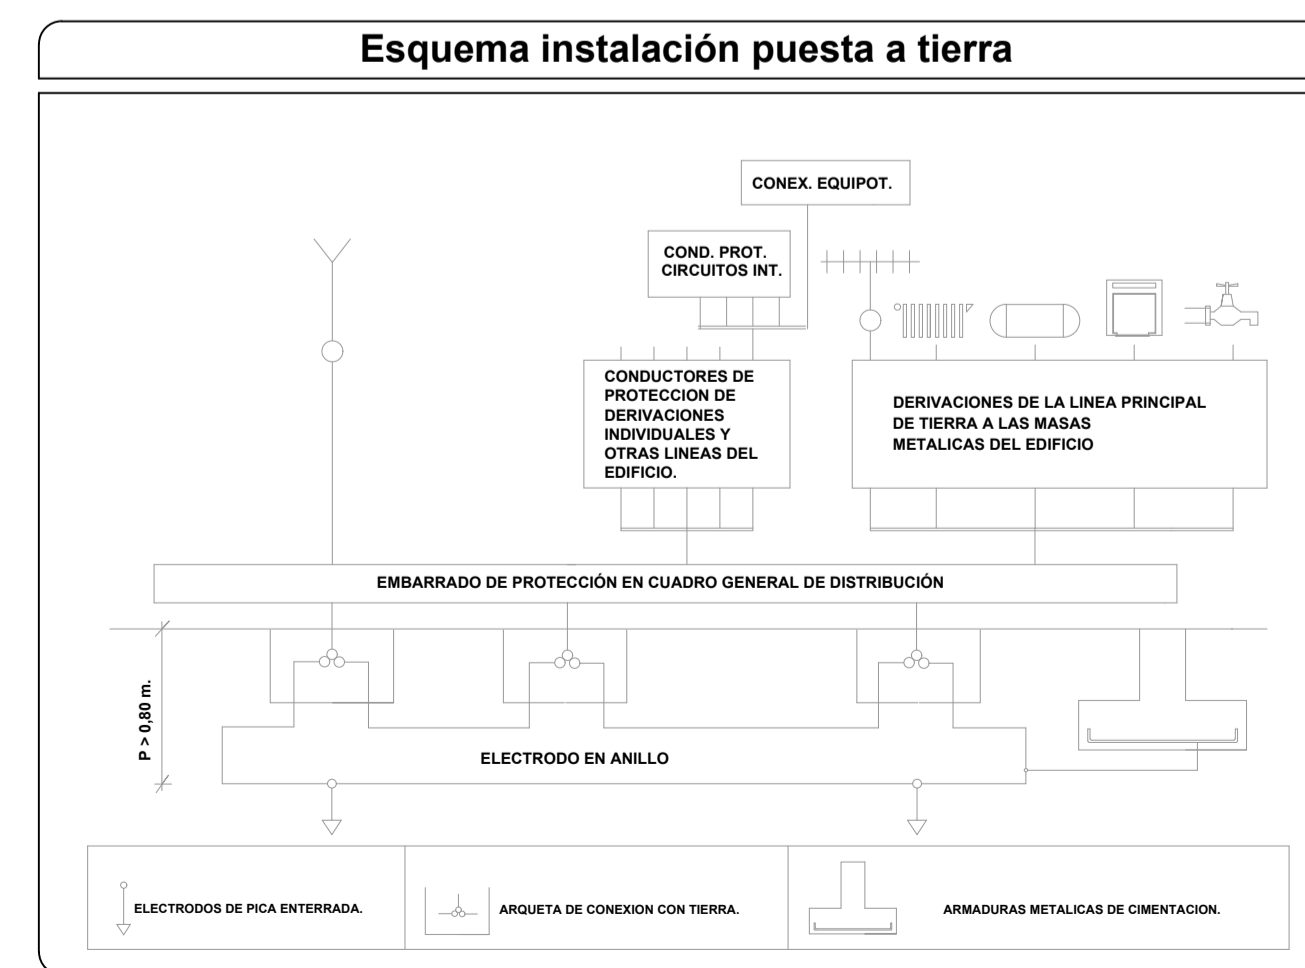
Esquema instalación puesta a tierra

CONEX. EQUIPOT.

COND. PROT. CIRCUITOS INT.

CONDUCTORES DE PROTECCION DE DERIVACIONES INDIVIDUALES Y OTRAS LINEAS DEL EDIFICIO.

DERIVACIONES DE LA LINEA PRINCIPAL DE TIERRA A LAS MASAS METALICAS DEL EDIFICIO

EMBARRADO DE PROTECCIÓN EN CUADRO GENERAL DE DISTRIBUCIÓN

P > 0,80 m.

ELECTRODO EN ANILLO

ELECTRODOS DE PICA ENTERRADA.

ARQUETA DE CONEXION CON TIERRA.

ARMADURAS METALICAS DE CIMENTACION.